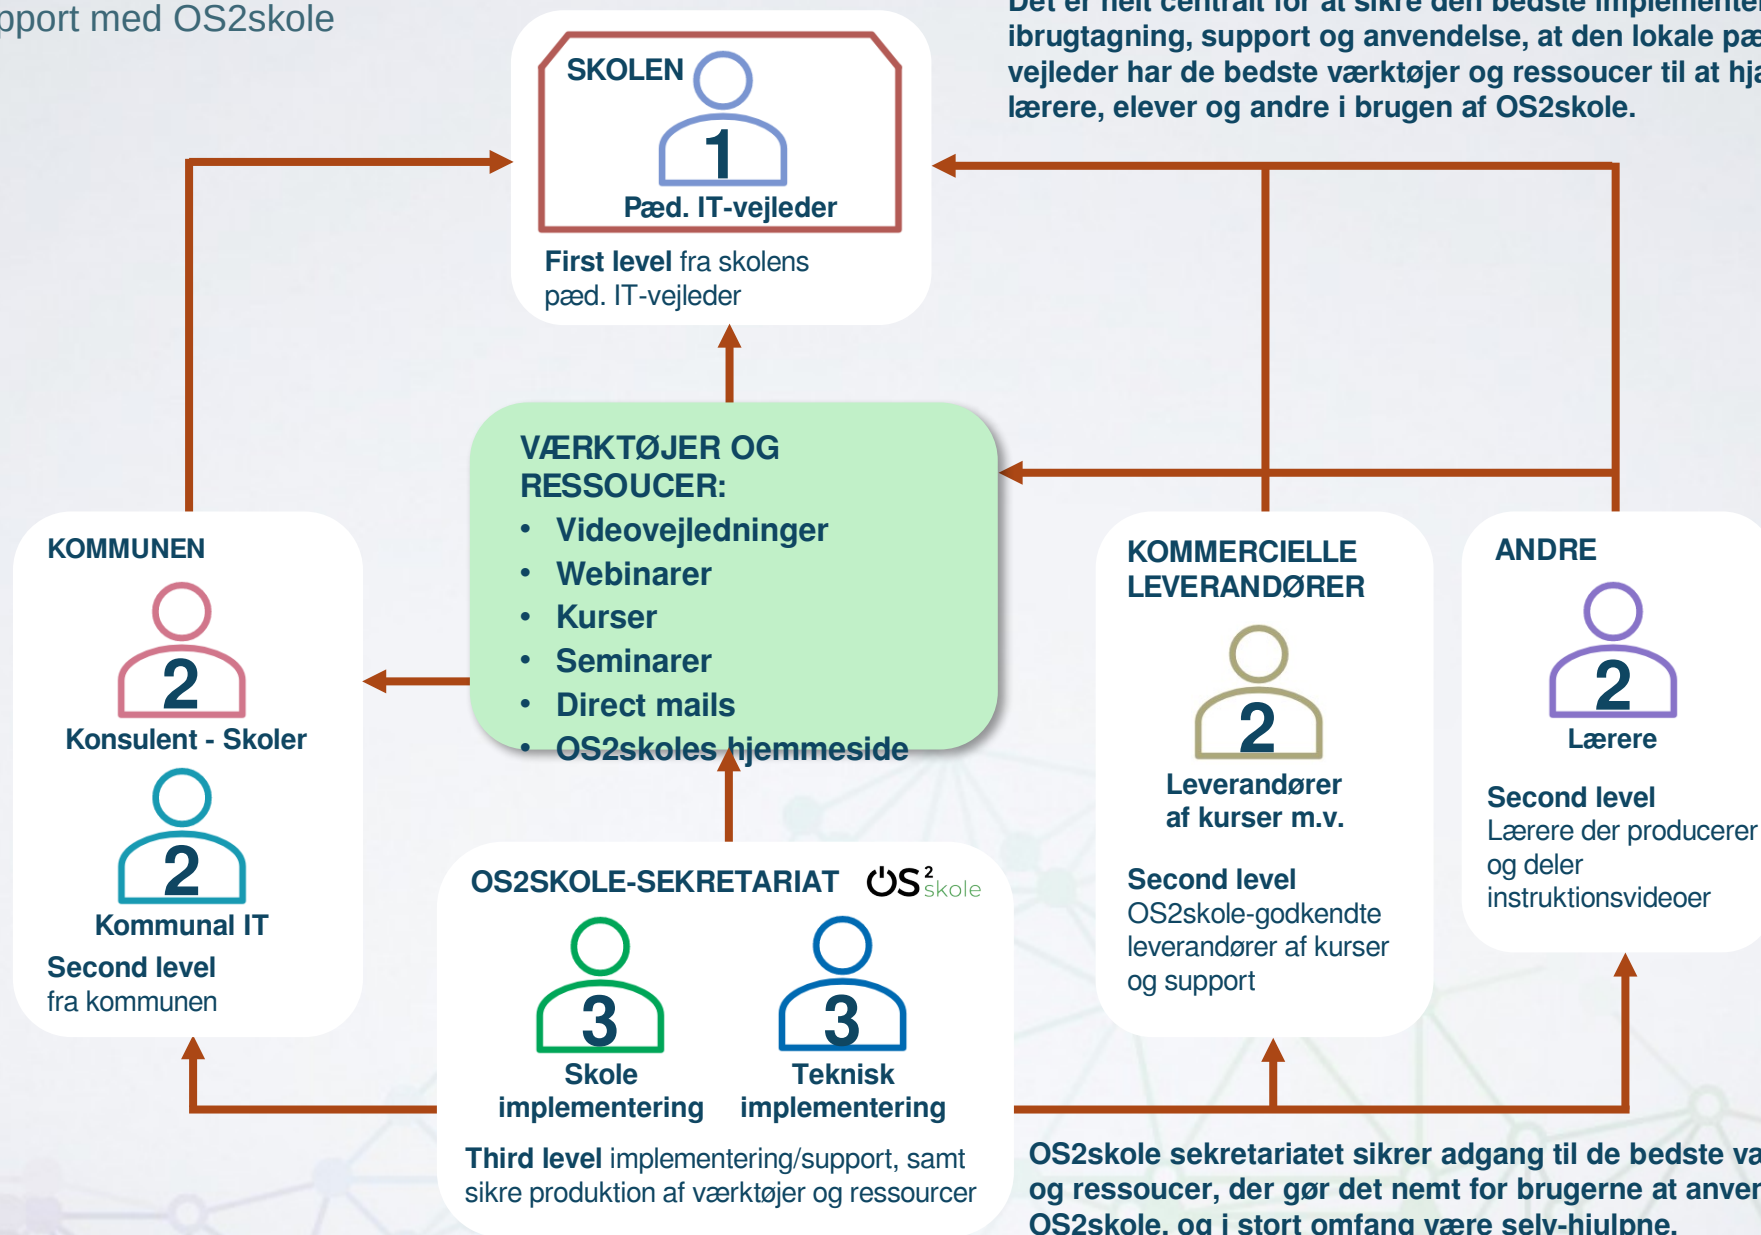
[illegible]pport med OS2skole

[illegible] ibrugtagning, support og anvendelse, at den lokale pæ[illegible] vejleder har de bedste værktøjer og ressoucer til at hj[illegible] lærere, elever og andre i brugen af OS2skole.

SKOLEN
1
Pæd. IT-vejleder
First level fra skolens pæd. IT-vejleder

VÆRKTØJER OG RESSOUCER:
• Videovejledninger
• Webinarer
• Kurser
• Seminarer
• Direct mails
• OS2skoles hjemmeside

KOMMUNEN
2
Konsulent - Skoler
2
Kommunal IT
Second level fra kommunen

KOMMERCIELLE LEVERANDØRER
2
Leverandører af kurser m.v.
Second level OS2skole-godkendte leverandører af kurser og support

ANDRE
2
Lærere
Second level Lærere der producerer og deler instruktionsvideoer

OS2SKOLE-SEKRETARIAT OS$^2$skole
3
Skole implementering
3
Teknisk implementering
Third level implementering/support, samt sikre produktion af værktøjer og ressourcer

OS2skole sekretariatet sikrer adgang til de bedste va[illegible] og ressoucer, der gør det nemt for brugerne at anve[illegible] OS2skole, og i stort omfang være selv-hjulpne.